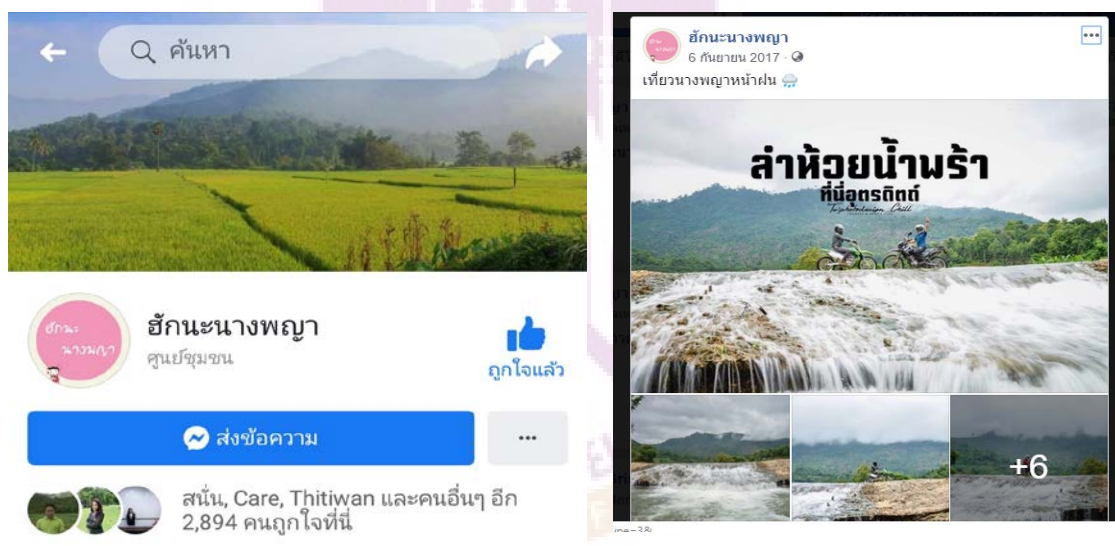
ค้นหา

ฮักนะ นางพญา

ฮักนะนางพญา
ศูนย์ชุมชน

ถูกใจแล้ว

ส่งข้อความ

...

สนั่น, Care, Thitiwan และคนอื่นๆ อีก 2,894 คนถูกใจที่นี่

ฮักนะนางพญา
6 กันยายน 2017 ·

...

เที่ยวนางพญาหน้าฝน

ลำห้วยน้ำพร้า
ที่นี่อุตรดิตถ์
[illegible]

+6